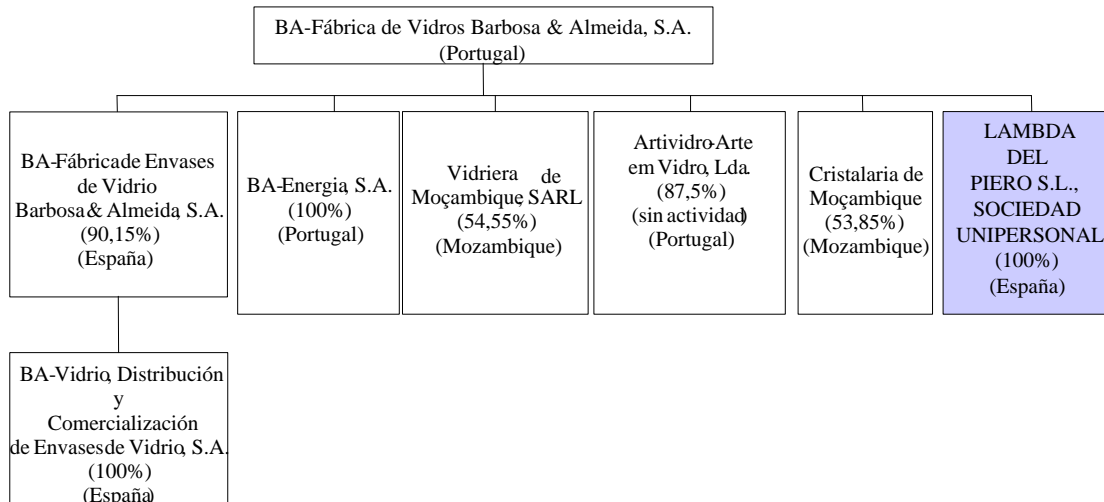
BA-Fábrica de Vidros Barbosa & Almeida, S.A.
(Portugal)

BA-Fábrica de Envases de Vidrio Barbosa & Almeida, S.A.
(90,15%)
(España)

BA-Energia, S.A.
(100%)
(Portugal)

Vidriera de Moçambique, SARL
(54,55%)
(Mozambique)

Artividro-Arte em Vidro, Lda.
(87,5%)
(sin actividad)
(Portugal)

Cristalaria de Moçambique
(53,85%)
(Mozambique)

LAMBDA DEL PIERO S.L., SOCIEDAD UNIPERSONAL
(100%)
(España)

BA-Vidrio, Distribución y Comercialización de Envases de Vidrio, S.A.
(100%)
(España)